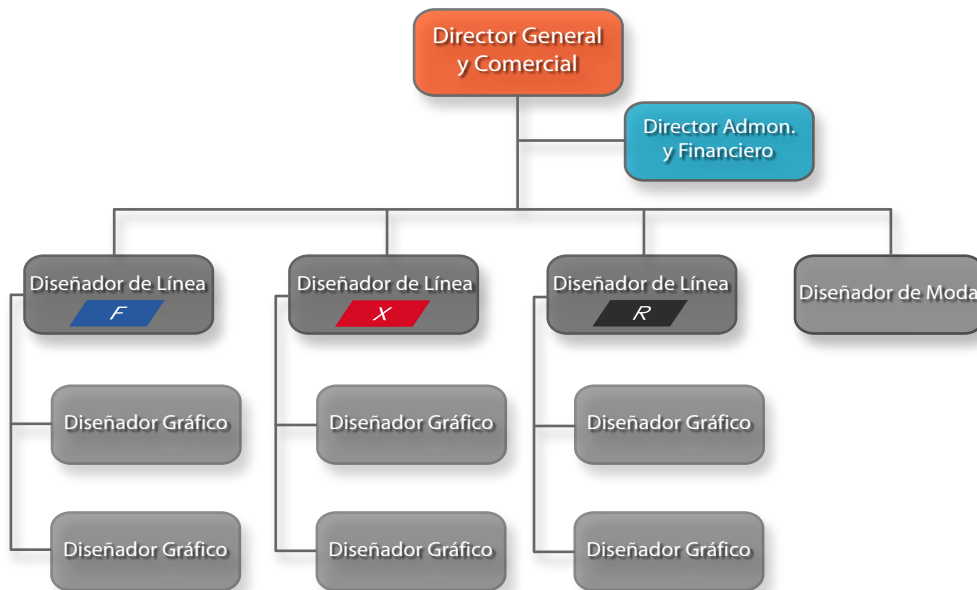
Director General y Comercial

Director Admon. y Financiero

Diseñador de Línea
F

Diseñador de Línea
X

Diseñador de Línea
R

Diseñador de Moda

Diseñador Gráfico

Diseñador Gráfico

Diseñador Gráfico

Diseñador Gráfico

Diseñador Gráfico

Diseñador Gráfico